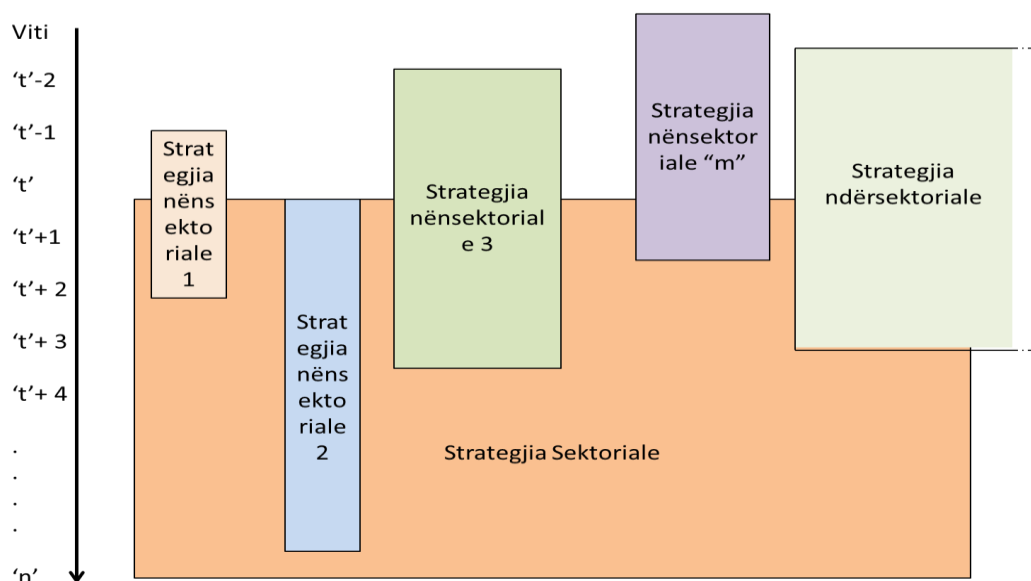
Viti
‘t’-2
‘t’-1
‘t’
‘t’+1
‘t’+ 2
‘t’+ 3
‘t’+ 4
.
.
.
.
‘n’

Strat egjia nëns ekto riale 1

Strat egjia nëns ekto riale 2

Strategjia nënsektorial e 3

Strategjia nënsektor iale “m”

Strategjia ndërsektoriale

Strategjia Sektoriale